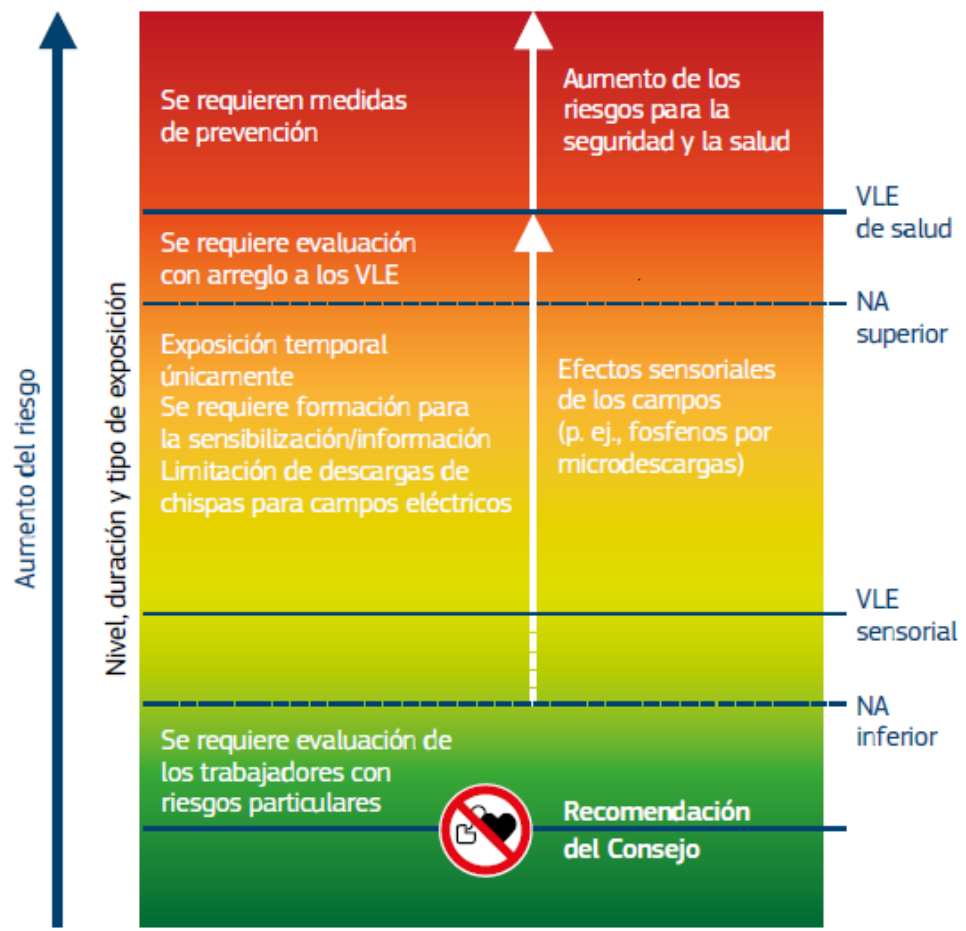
Aumento del riesgo

Nivel, duración y tipo de exposición

Se requieren medidas de prevención

Aumento de los riesgos para la seguridad y la salud

VLE de salud

Se requiere evaluación con arreglo a los VLE

NA superior

Exposición temporal únicamente
Se requiere formación para la sensibilización/información
Limitación de descargas de chispas para campos eléctricos

Efectos sensoriales de los campos (p. ej., fosfenos por microdescargas)

VLE sensorial

NA inferior

Se requiere evaluación de los trabajadores con riesgos particulares

Recomendación del Consejo